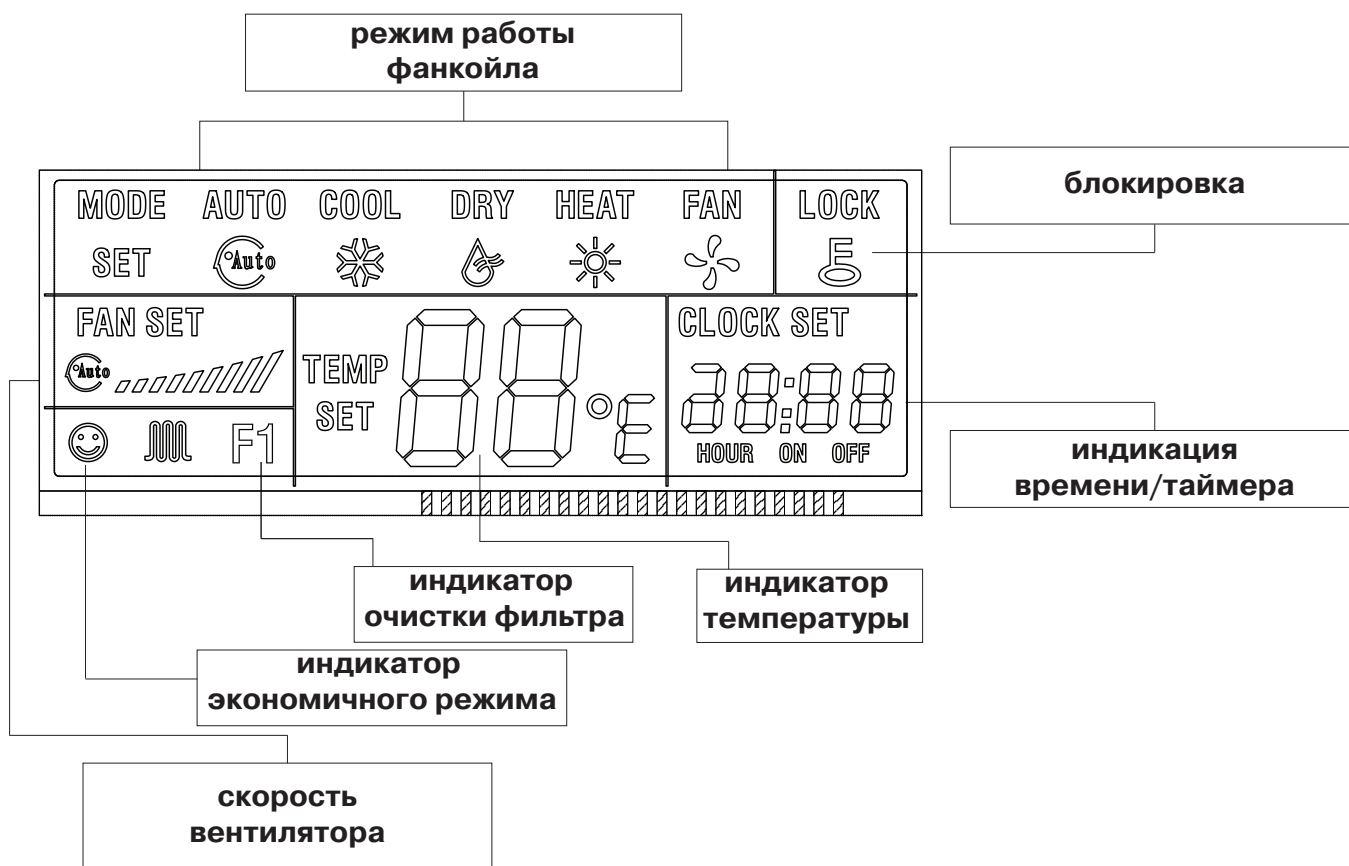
режим работы фанкойла

MODE AUTO COOL DRY HEAT FAN

SET Auto

LOCK

блокировка

FAN SET

Auto

TEMP SET

88 °C

CLOCK SET

88:88

HOUR ON OFF

индикация времени/таймера

F1

индикатор очистки фильтра

индикатор температуры

индикатор экономичного режима

скорость вентилятора